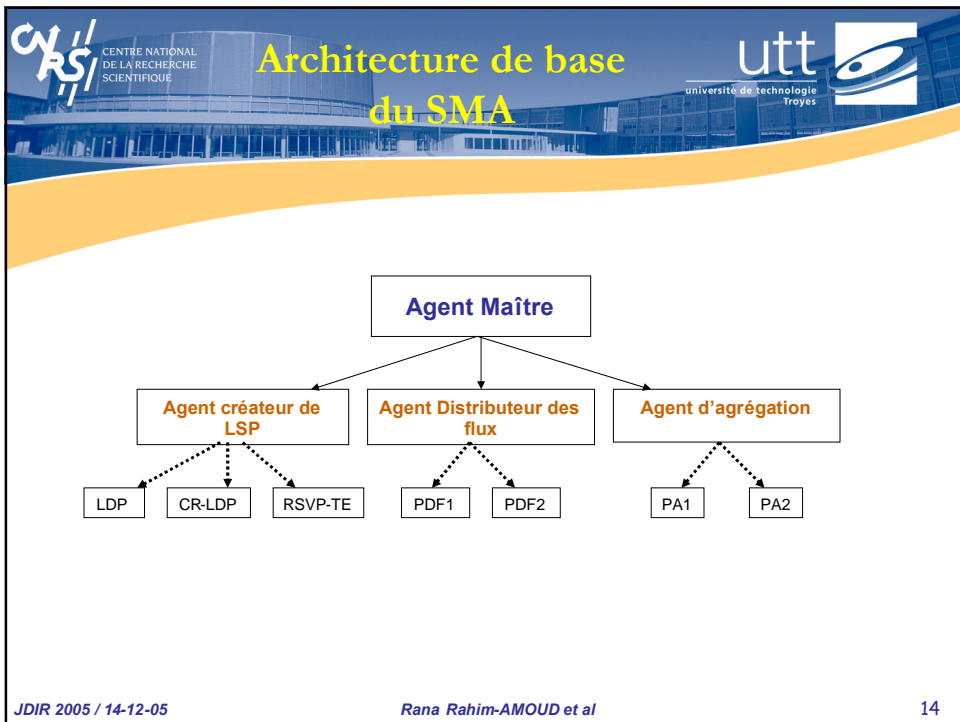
CNRS CENTRE NATIONAL DE LA RECHERCHE SCIENTIFIQUE

Architecture de base du SMA

utt université de technologie Troyes

Agent Maître

Agent créateur de LSP

Agent Distributeur des flux

Agent d'agrégation

LDP

CR-LDP

RSVP-TE

PDF1

PDF2

PA1

PA2

JDIR 2005 / 14-12-05

Rana Rahim-AMOUD et al

14